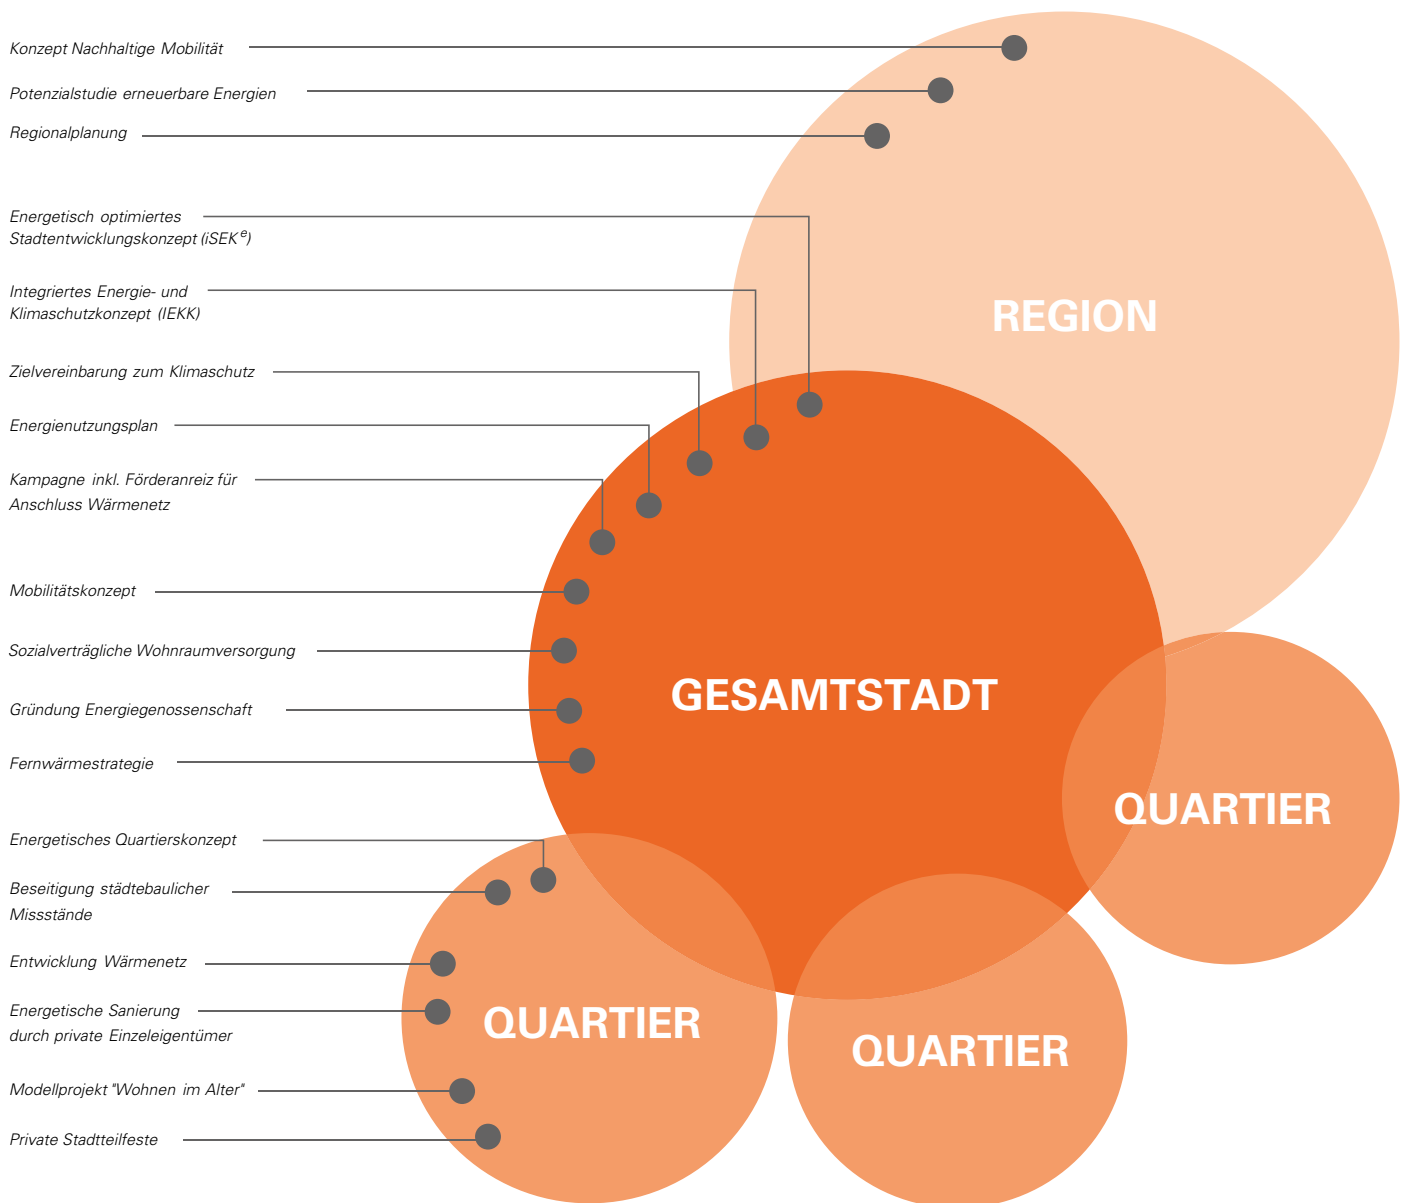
Konzept Nachhaltige Mobilität

Potenzialstudie erneuerbare Energien

Regionalplanung

Energetisch optimiertes Stadtentwicklungskonzept (iSEK$^{e}$)

Integriertes Energie- und Klimaschutzkonzept (IEKK)

Zielvereinbarung zum Klimaschutz

Energienutzungsplan

Kampagne inkl. Förderanreiz für Anschluss Wärmenetz

Mobilitätskonzept

Sozialverträgliche Wohnraumversorgung

Gründung Energiegenossenschaft

Fernwärmestrategie

Energetisches Quartierskonzept

Beseitigung städtebaulicher Missstände

Entwicklung Wärmenetz

Energetische Sanierung durch private Einzeleigentümer

Modellprojekt "Wohnen im Alter"

Private Stadtteilfeste

REGION

GESAMTSTADT

QUARTIER

QUARTIER

QUARTIER